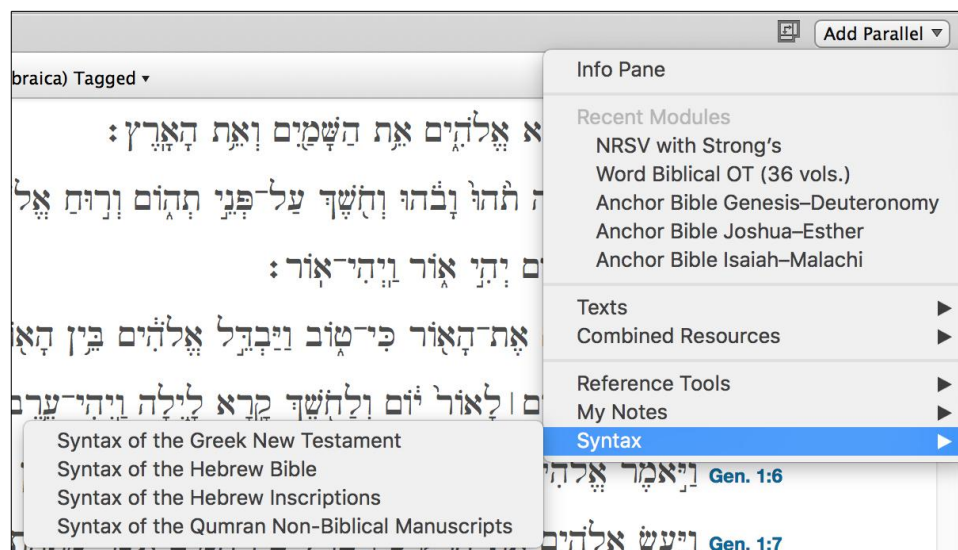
Add Parallel ▾

braica) Tagged ▾

א אֱלֹהִים אֵת הַשָּׁמַיִם וְאֵת הָאָרֶץ׃

ה תֹהוּ וָבֹהוּ וְחֹשֶׁךְ עַל־פְּנֵי תְהוֹם וְרוּחַ אֱל

ים יְהִי אוֹר וַיְהִי־אוֹר׃

אֶת־הָאוֹר כִּי־טוֹב וַיַּבְדֵּל אֱלֹהִים בֵּין הָא

ים ׀ לָאוֹר יוֹם וְלַחֹשֶׁךְ קָרָא לָיְלָה וַיְהִי־עֶרֶב

וַיֹּאמֶר אֱלֹהִ Gen. 1:6

וַיַּעַשׂ אֱלֹהִים Gen. 1:7

Info Pane

Recent Modules
NRSV with Strong's
Word Biblical OT (36 vols.)
Anchor Bible Genesis–Deuteronomy
Anchor Bible Joshua–Esther
Anchor Bible Isaiah–Malachi

Texts ▶
Combined Resources ▶

Reference Tools ▶
My Notes ▶
Syntax ▶

Syntax of the Greek New Testament
Syntax of the Hebrew Bible
Syntax of the Hebrew Inscriptions
Syntax of the Qumran Non-Biblical Manuscripts